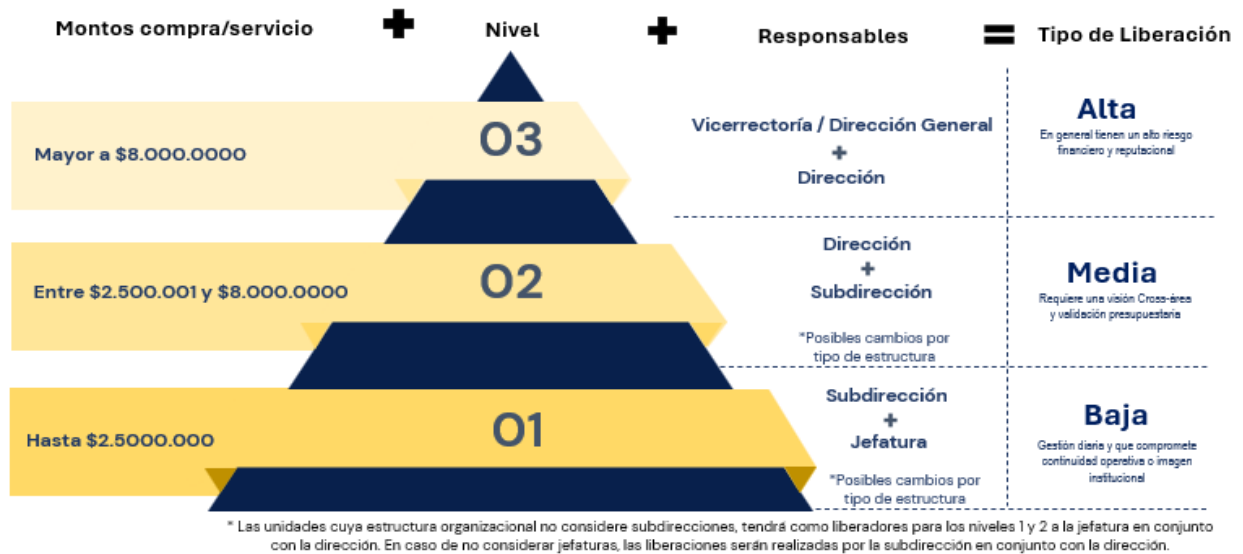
Montos compra/servicio + Nivel + Responsables = Tipo de Liberación

Mayor a $8.000.0000

03

Vicerrectoría / Dirección General
+
Dirección

Alta
En general tienen un alto riesgo financiero y reputacional

Entre $2.500.001 y $8.000.0000

02

Dirección
+
Subdirección

*Posibles cambios por tipo de estructura

Media
Requiere una visión Cross-área y validación presupuestaria

Hasta $2.5000.000

01

Subdirección
+
Jefatura

*Posibles cambios por tipo de estructura

Baja
Gestión diaria y que compromete continuidad operativa o imagen institucional

* Las unidades cuya estructura organizacional no considere subdirecciones, tendrá como liberadores para los niveles 1 y 2 a la jefatura en conjunto con la dirección. En caso de no considerar jefaturas, las liberaciones serán realizadas por la subdirección en conjunto con la dirección.